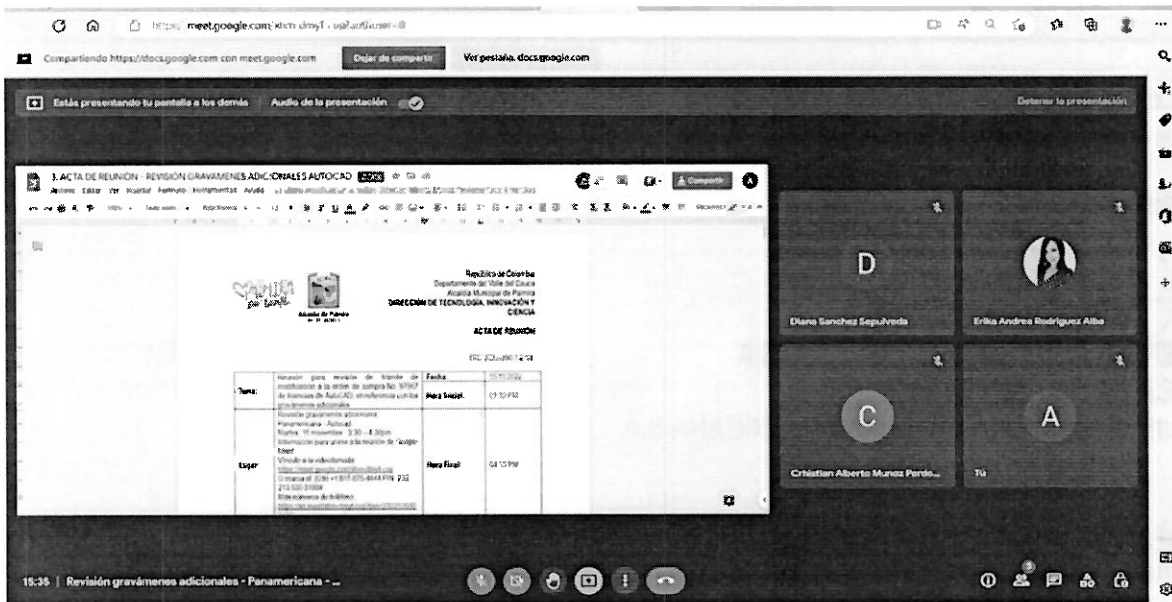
https://meet.google.com/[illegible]

Compartiendo https://docs.google.com con meet.google.com Dejar de compartir Ver pestaña docs.google.com

Estás presentando tu pantalla a los demás Audio de la presentación

Detener la presentación

3. ACTA DE REUNION - REVISION GRAVAMENES ADICIONALES AUTOCAD

Compartir

República de Colombia
Departamento del Valle del Cauca
Alcaldía Municipal de Palmira
DIRECCIÓN DE TECNOLOGÍA, INNOVACIÓN Y CIENCIA

ACTA DE REUNIÓN

| Tema: | Reunión para revisión de trámite de modificación a la orden de compra No. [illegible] de licencias de AutoCAD, en referencia a los gravámenes adicionales | Fecha | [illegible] |
|---|---|---|---|
| | | Hora Inicial: | 03:10 PM |
| Lugar: | Revisión gravámenes adicionales Panamericana - Autocad Martes, 15 noviembre · 3:30 – 4:30pm Información para unirse a la reunión de Google Meet Vínculo a la videollamada: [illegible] O marca el: (US) +1 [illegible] PIN: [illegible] Más números de teléfono: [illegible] | Hora Final: | 04:15 PM |

D
Diana Sanchez Sepulveda

Erika Andrea Rodriguez Alba

C
Crhistian Alberto Munoz Pardo...

A
Tú

15:35 | Revisión gravámenes adicionales - Panamericana - ...